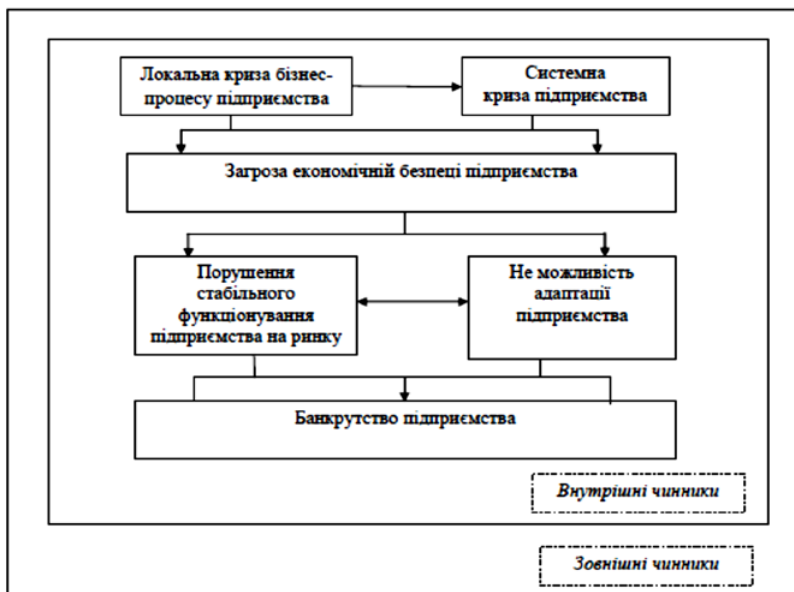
Локальна криза бізнес-процесу підприємства

Системна криза підприємства

Загроза економічній безпеці підприємства

Порушення стабільного функціонування підприємства на ринку

Не можливість адаптації підприємства

Банкрутство підприємства

Внутрішні чинники

Зовнішні чинники